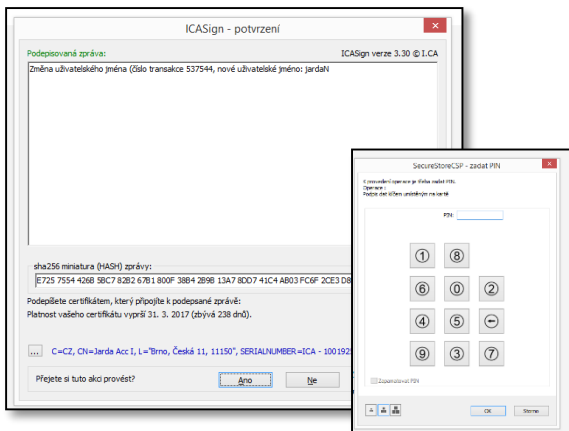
ICASign - potvrzení

Podepisovaná zpráva:

ICASign verze 3.30 © I.CA

Změna uživatelského jména (číslo transakce 537544, nové uživatelské jméno: jardaN

sha256 miniatura (HASH) zprávy:

E725 7554 426B 5BC7 82B2 67B1 800F 38B4 2B9B 13A7 8DD7 41C4 AB03 FC6F 2CE3 D8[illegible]

Podepíšete certifikátem, který připojíte k podepsané zprávě:

Platnost vašeho certifikátu vyprší 31. 3. 2017 (zbývá 238 dnů).

...

C=CZ, CN=Jarda Acc I, L="Brno, Česká 11, 11150", SERIALNUMBER=ICA - 100192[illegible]

Přejete si tuto akci provést?

Ano

Ne

SecureStoreCSP - zadat PIN

K provedení operace je třeba zadat PIN.

Operace :

Podpis dat klíčem uloženým na kartě

PIN:

①
⑧
⑥
⓪
②
④
⑤
⑨
③
⑦

Zapamatovat PIN

OK

Storno